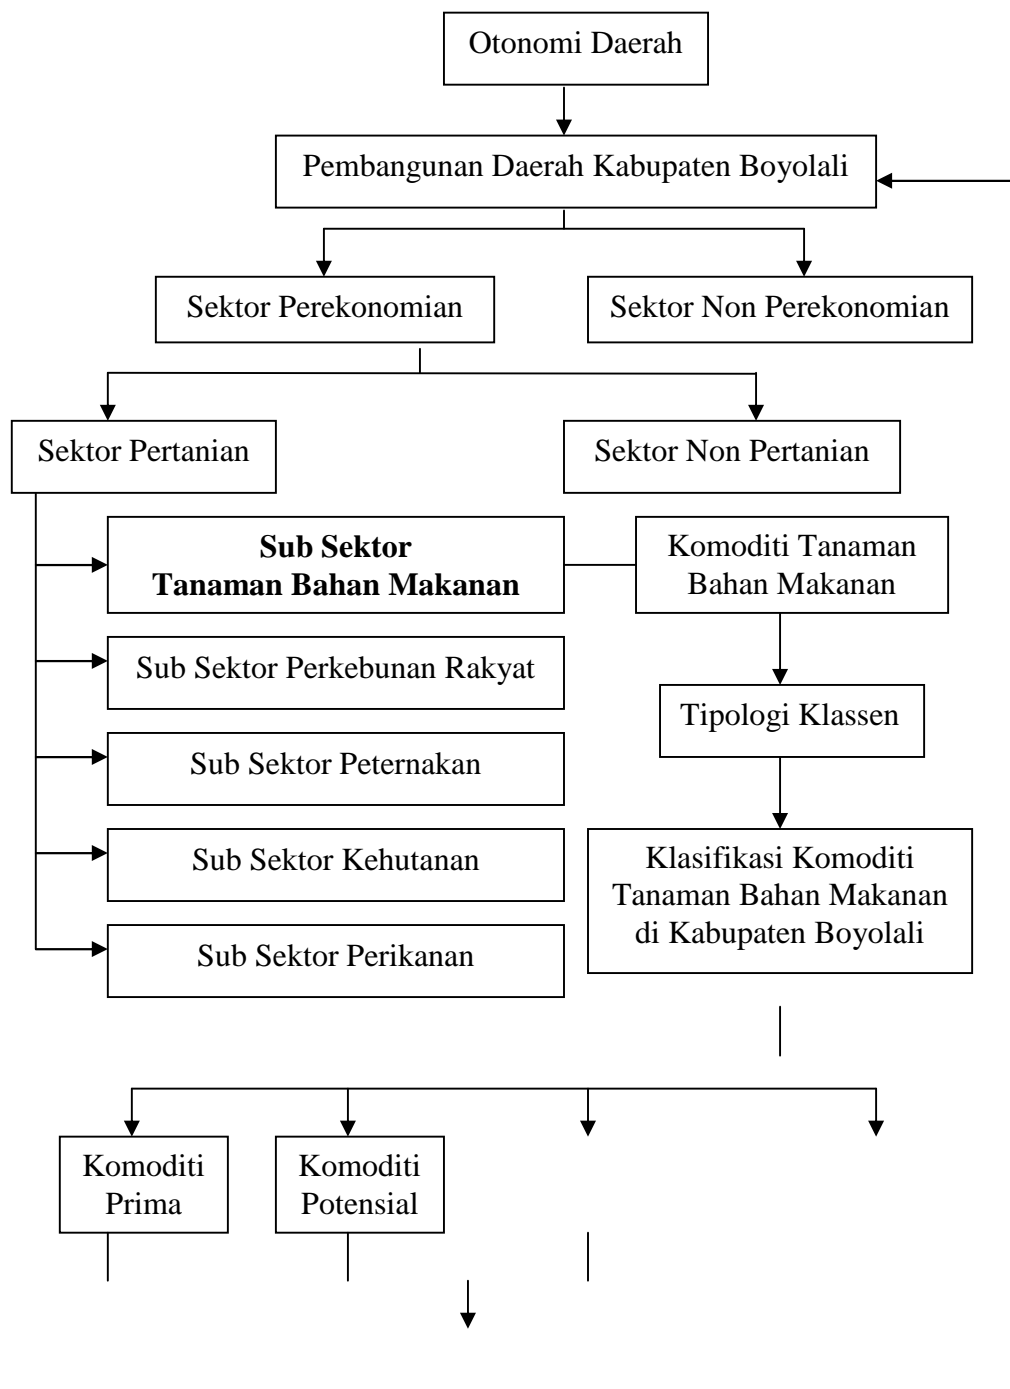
Otonomi Daerah

Pembangunan Daerah Kabupaten Boyolali

Sektor Perekonomian

Sektor Non Perekonomian

Sektor Pertanian

Sektor Non Pertanian

**Sub Sektor Tanaman Bahan Makanan**

Komoditi Tanaman Bahan Makanan

Sub Sektor Perkebunan Rakyat

Tipologi Klassen

Sub Sektor Peternakan

Sub Sektor Kehutanan

Klasifikasi Komoditi Tanaman Bahan Makanan di Kabupaten Boyolali

Sub Sektor Perikanan

Komoditi Prima

Komoditi Potensial